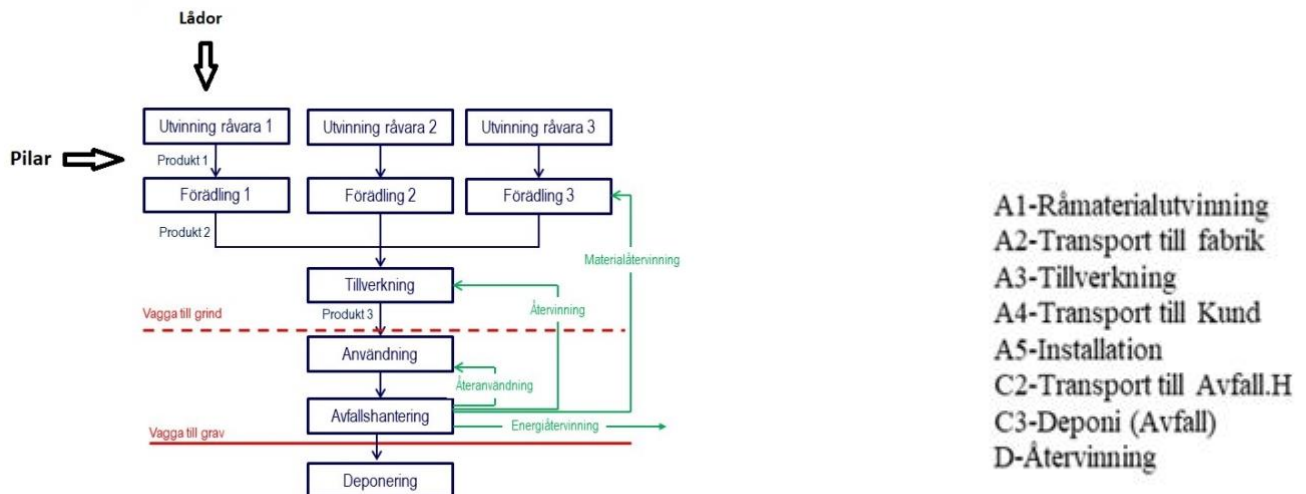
Lådor

Pilar

Utvinning råvara 1

Utvinning råvara 2

Utvinning råvara 3

Produkt 1

Förädling 1

Förädling 2

Förädling 3

Produkt 2

Materialåtervinning

Tillverkning

Återvinning

Vagga till grind

Produkt 3

Användning

Återanvändning

Avfallshantering

Energiåtervinning

Vagga till grav

Deponering

A1-Råmaterialutvinning
A2-Transport till fabrik
A3-Tillverkning
A4-Transport till Kund
A5-Installation
C2-Transport till Avfall.H
C3-Deponi (Avfall)
D-Återvinning